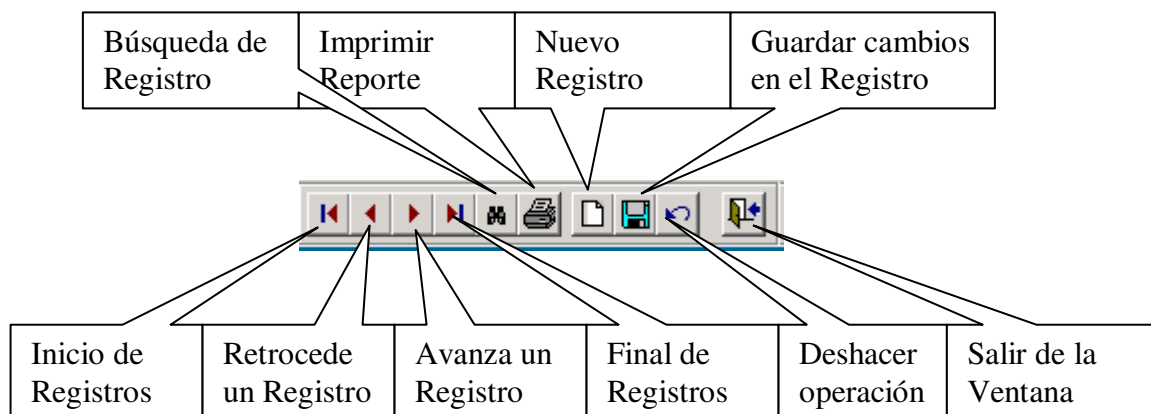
Búsqueda de Registro

Imprimir Reporte

Nuevo Registro

Guardar cambios en el Registro

Inicio de Registros

Retrocede un Registro

Avanza un Registro

Final de Registros

Deshacer operación

Salir de la Ventana